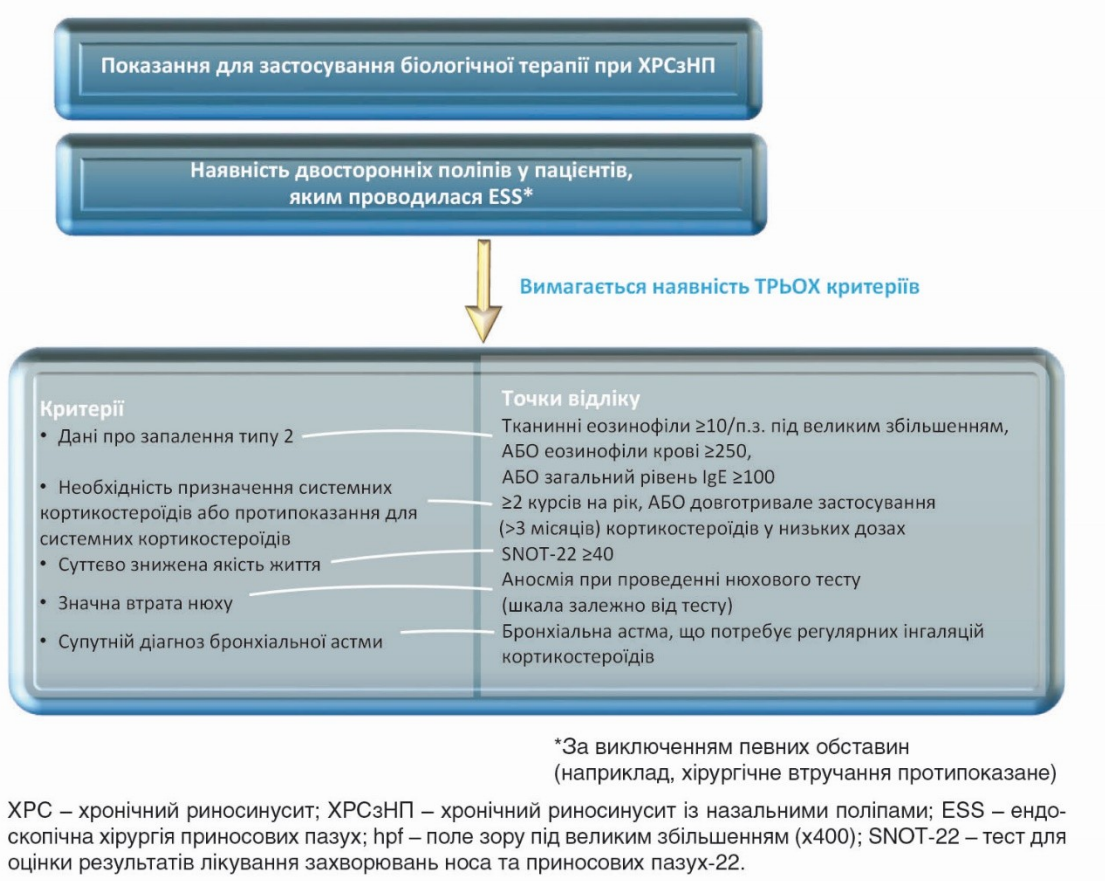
Показання для застосування біологічної терапії при ХРСзНП

Наявність двосторонніх поліпів у пацієнтів, яким проводилася ESS*

Вимагається наявність ТРЬОХ критеріїв

Критерії
• Дані про запалення типу 2
• Необхідність призначення системних кортикостероїдів або протипоказання для системних кортикостероїдів
• Суттєво знижена якість життя
• Значна втрата нюху
• Супутній діагноз бронхіальної астми

Точки відліку
Тканинні еозинофіли ≥10/п.з. під великим збільшенням, АБО еозинофіли крові ≥250, АБО загальний рівень IgE ≥100
≥2 курсів на рік, АБО довготривале застосування (>3 місяців) кортикостероїдів у низьких дозах
SNOT-22 ≥40
Аносмія при проведенні нюхового тесту (шкала залежно від тесту)
Бронхіальна астма, що потребує регулярних інгаляцій кортикостероїдів

*За виключенням певних обставин (наприклад, хірургічне втручання протипоказане)

ХРС – хронічний риносинусит; ХРСзНП – хронічний риносинусит із назальними поліпами; ESS – ендоскопічна хірургія приносових пазух; hpf – поле зору під великим збільшенням (x400); SNOT-22 – тест для оцінки результатів лікування захворювань носа та приносових пазух-22.